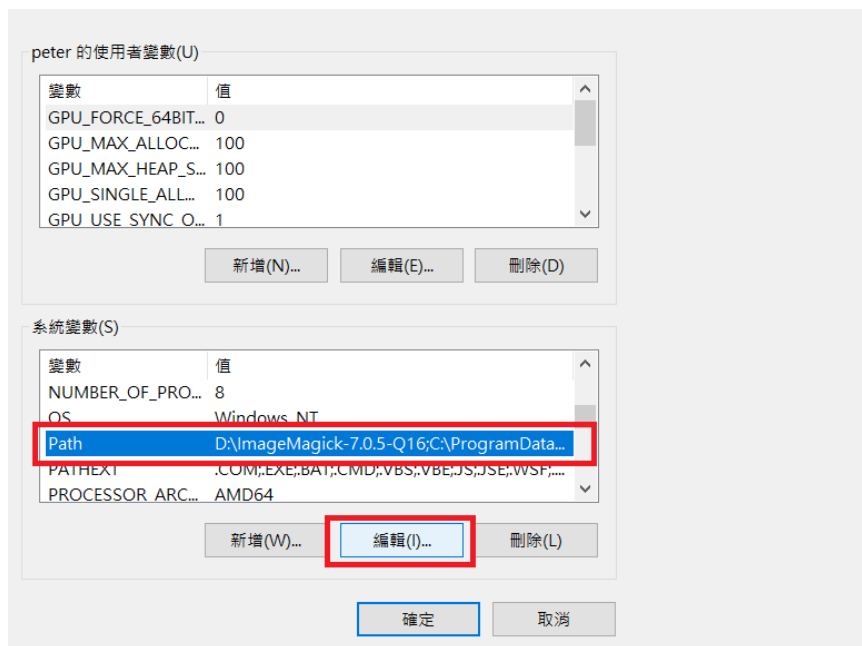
peter 的使用者變數(U)

| 變數 | 值 |
|---|---|
| GPU_FORCE_64BIT... | 0 |
| GPU_MAX_ALLOC... | 100 |
| GPU_MAX_HEAP_S... | 100 |
| GPU_SINGLE_ALL... | 100 |
| GPU_USE_SYNC_O... | 1 |

新增(N)... 編輯(E)... 刪除(D)

系統變數(S)

| 變數 | 值 |
|---|---|
| NUMBER_OF_PRO... | 8 |
| OS | Windows_NT |
| Path | D:\ImageMagick-7.0.5-Q16;C:\ProgramData... |
| PATHEXT | .COM;.EXE;.BAT;.CMD;.VBS;.VBE;.JS;.JSE;.WSF;... |
| PROCESSOR_ARC... | AMD64 |

新增(W)... 編輯(I)... 刪除(L)

確定 取消